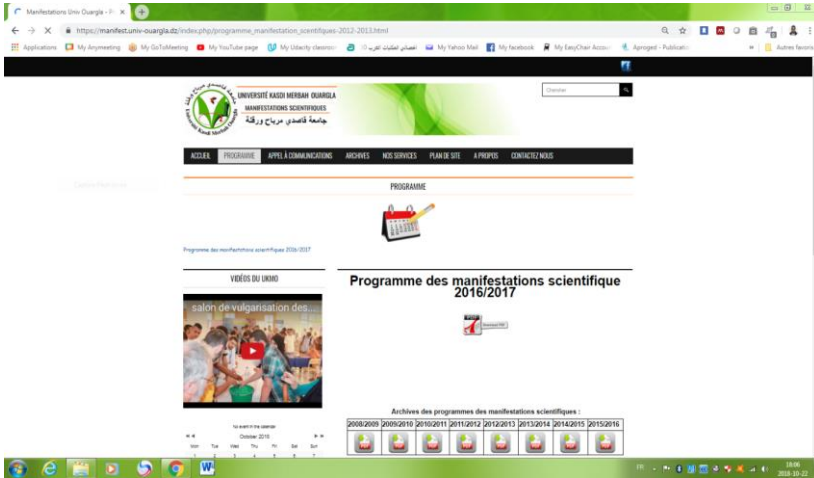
Manifestations Univ Ouargla - P ×

https://manifest.univ-ouargla.dz/index.php/programme_manifestation_scientifiques-2012-2013.html

Applications | My Anymeeting | My GoToMeeting | My YouTube page | My Udacity classroo | اتصالي الكليات الغرب | My Yahoo Mail | My facebook | My EasyChair Accou | Aprioged - Publicatio | Autres favoris

UNIVERSITÉ KASDI MERBAH OUARGLA
MANIFESTATIONS SCIENTIFIQUES
جامعة قاصدي مرباح ورقلة

Chercher

ACCUEIL | PROGRAMME | APPEL À COMMUNICATIONS | ARCHIVES | NOS SERVICES | PLAN DE SITE | A PROPOS | CONTACTEZ NOUS

PROGRAMME

Programme des manifestations scientifiques 2016/2017

VIDÉOS DU UKMO

salon de vulgarisation des...

No event in the calendar

October 2018

Mon Tue Wed Thu Fri Sat Sun

Programme des manifestations scientifique 2016/2017

Archives des programmes des manifestations scientifiques :

| 2008/2009 | 2009/2010 | 2010/2011 | 2011/2012 | 2012/2013 | 2013/2014 | 2014/2015 | 2015/2016 |
|---|---|---|---|---|---|---|---|

FR 18:06 2018-10-22